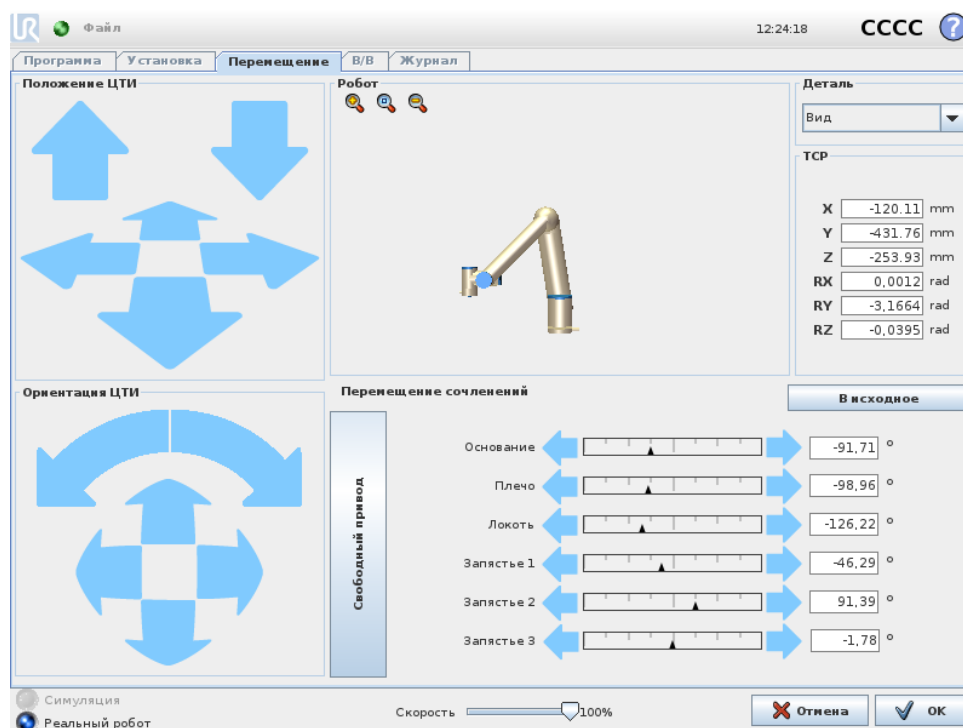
Файл

12:24:18 CCCC ?

Программа | Установка | Перемещение | В/В | Журнал

Положение ЦТИ

Робот

Деталь

Вид

TCP

| | | |
|---|---|---|
| X | -120.11 | mm |
| Y | -431.76 | mm |
| Z | -253.93 | mm |
| RX | 0,0012 | rad |
| RY | -3,1664 | rad |
| RZ | -0,0395 | rad |

Ориентация ЦТИ

Перемещение сочленений

В исходное

Свободный привод

| | |
|---|---|
| Основание | -91,71 ° |
| Плечо | -98,96 ° |
| Локоть | -126,22 ° |
| Запястье 1 | -46,29 ° |
| Запястье 2 | 91,39 ° |
| Запястье 3 | -1,78 ° |

Симуляция
Реальный робот

Скорость 100%

Отмена

OK